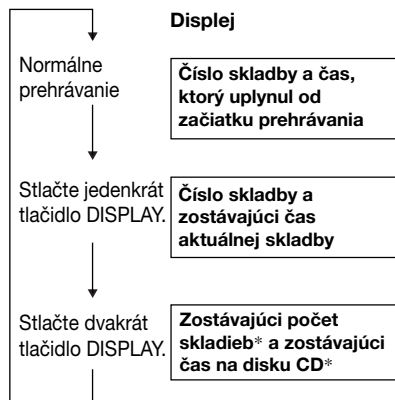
Displej

Normálne prehrávanie

Číslo skladby a čas, ktorý uplynul od začiatku prehrávania

Stlačte jedenkrát tlačidlo DISPLAY.

Číslo skladby a zostávajúci čas aktuálnej skladby

Stlačte dvakrát tlačidlo DISPLAY.

Zostávajúci počet skladieb* a zostávajúci čas na disku CD*